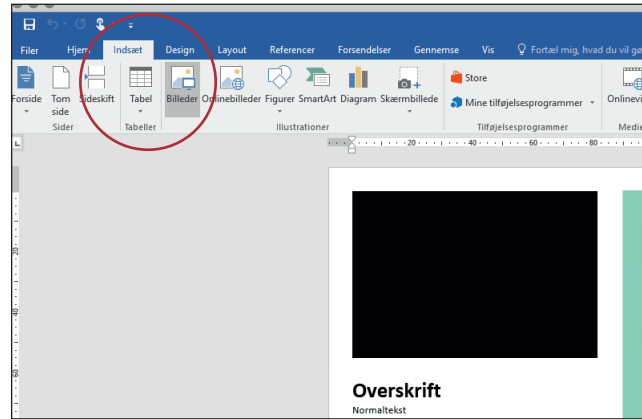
Filer Hjem Indsæt Design Layout Referencer Forsendelser Gennemse Vis Fortæl mig, hvad du vil gø

Forside Tom side Sideskift
Sider

Tabel
Tabeller

Billeder Onlinebilleder Figurer SmartArt Diagram Skærmbillede
Illustrationer

Store
Mine tilføjelsesprogrammer
Tilføjelsesprogrammer

Onlinevi
Medie

20 40 60 80

20
40
60

Overskrift
Normaltekst